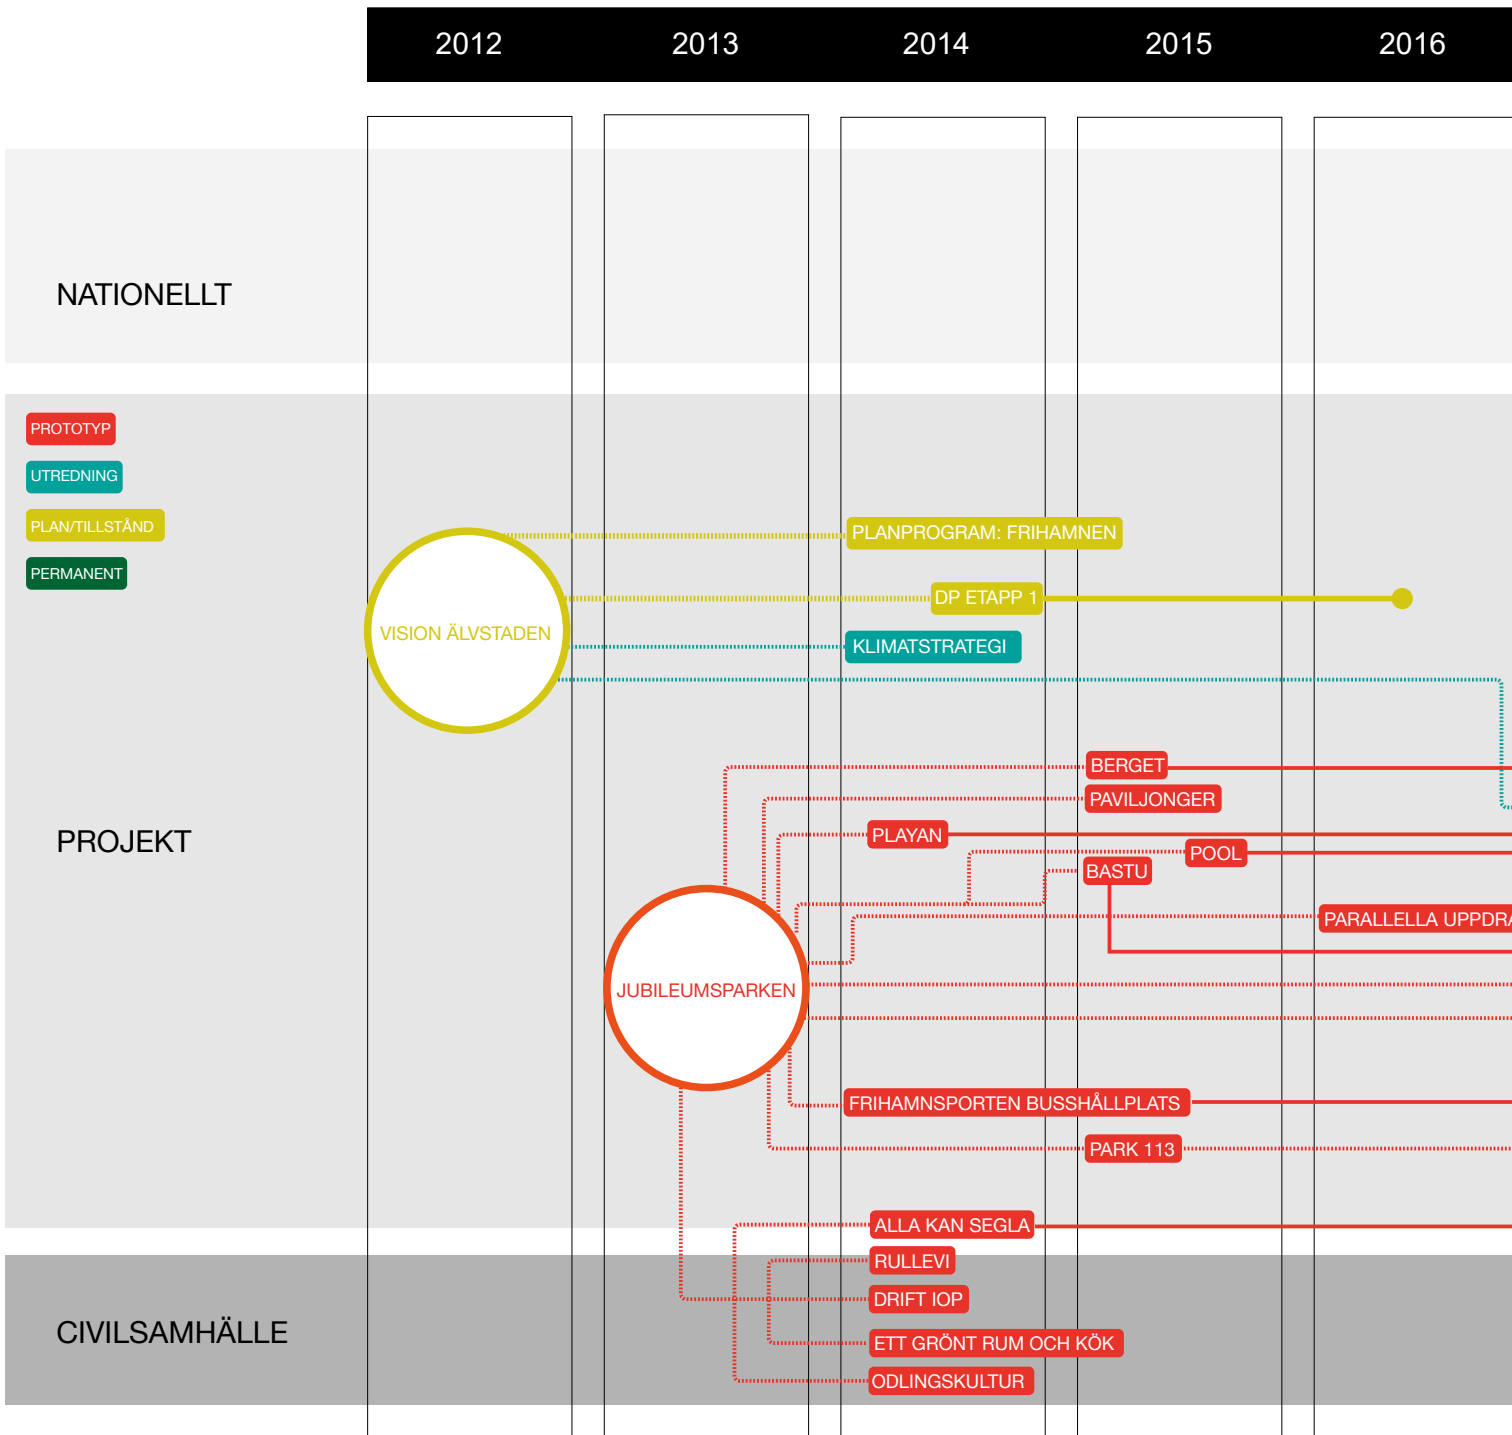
2012 2013 2014 2015 2016

NATIONELLT

PROTOTYP
UTREDNING
PLAN/TILLSTÅND
PERMANENT

VISION ÄLVSTADEN
PLANPROGRAM: FRIHAMNEN
DP ETAPP 1
KLIMATSTRATEGI

PROJEKT

BERGET
PAVILJONGER
PLAYAN
POOL
BASTU
PARALLELLA UPPDR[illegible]
JUBILEUMSPARKEN
FRIHAMNSPORTEN BUSSHÅLLPLATS
PARK 113
ALLA KAN SEGLA

CIVILSAMHÄLLE

RULLEVI
DRIFT IOP
ETT GRÖNT RUM OCH KÖK
ODLINGSKULTUR